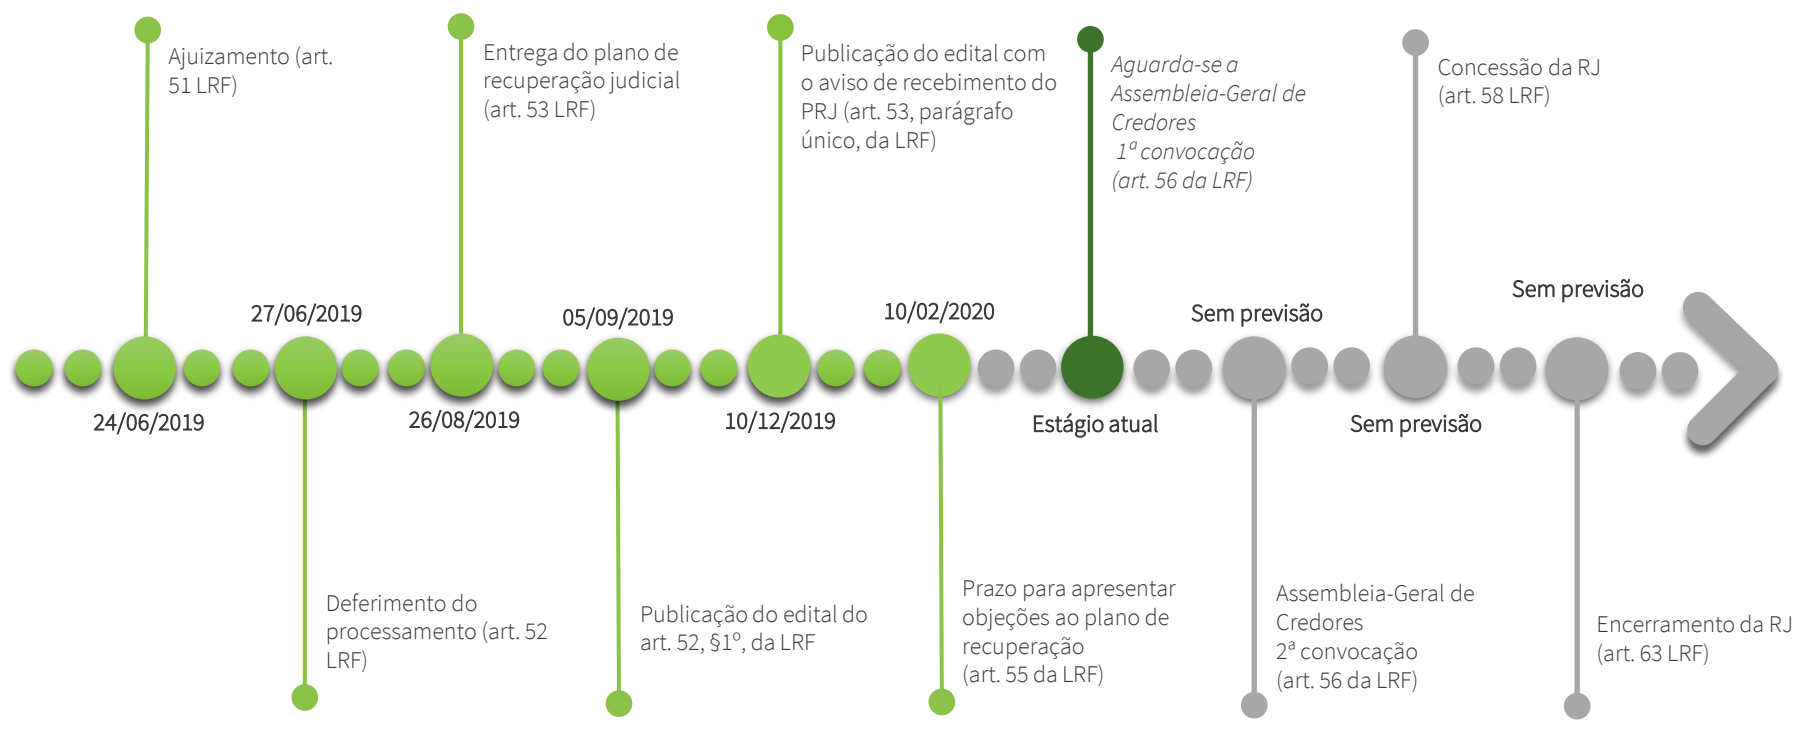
Ajuizamento (art. 51 LRF)

24/06/2019

27/06/2019

Deferimento do processamento (art. 52 LRF)

Entrega do plano de recuperação judicial (art. 53 LRF)

26/08/2019

05/09/2019

Publicação do edital do art. 52, §1º, da LRF

Publicação do edital com o aviso de recebimento do PRJ (art. 53, parágrafo único, da LRF)

10/12/2019

10/02/2020

Prazo para apresentar objeções ao plano de recuperação (art. 55 da LRF)

Aguarda-se a Assembleia-Geral de Credores 1ª convocação (art. 56 da LRF)

Estágio atual

Sem previsão

Assembleia-Geral de Credores 2ª convocação (art. 56 da LRF)

Concessão da RJ (art. 58 LRF)

Sem previsão

Sem previsão

Encerramento da RJ (art. 63 LRF)